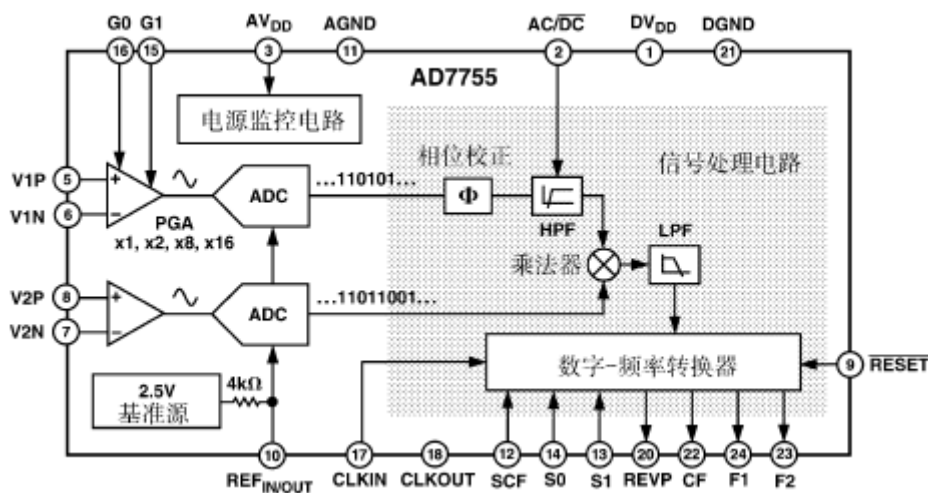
G0 G1 AV$_{DD}$ AGND AC/$\overline{DC}$ DV$_{DD}$ DGND

16 15 3 11 2 1 21

AD7755

电源监控电路

相位校正

信号处理电路

V1P 5
V1N 6

+
−

PGA
x1, x2, x8, x16

ADC

...110101...

Φ

HPF

LPF

乘法器

V2P 8
V2N 7

+
−

ADC

...11011001...

数字-频率转换器

9 $\overline{RESET}$

2.5V
基准源

4kΩ

10 17 18 12 14 13 20 22 24 23

REF$_{IN/OUT}$ CLKIN CLKOUT SCF S0 S1 REVP CF F1 F2